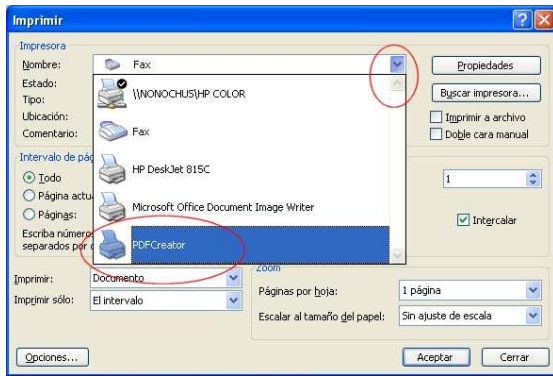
Imprimir

Impresora

Nombre: Fax

Propiedades

Estado:

Tipo:

Ubicación:

Comentario:

\\NONOCHUS\HP COLOR

Fax

HP DeskJet 815C

Microsoft Office Document Image Writer

PDFCreator

Buscar impresora...

Imprimir a archivo

Doble cara manual

Intervalo de pág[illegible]

Todo

Página actu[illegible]

Páginas:

Escriba número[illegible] separados por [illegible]

1

Intercalar

Imprimir: Documento

Imprimir sólo: El intervalo

Zoom

Páginas por hoja: 1 página

Escalar al tamaño del papel: Sin ajuste de escala

Opciones...

Aceptar

Cerrar